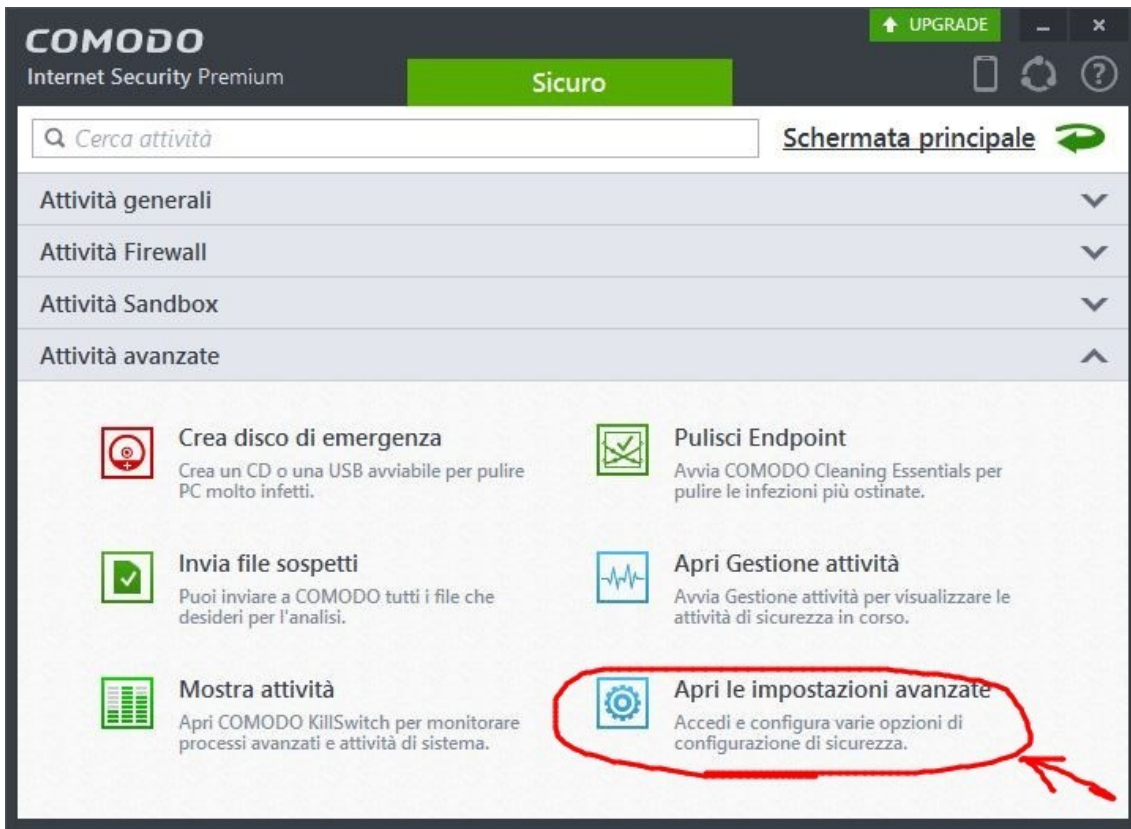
COMODO
Internet Security Premium

UPGRADE

Sicuro

Cerca attività

Schermata principale

Attività generali

Attività Firewall

Attività Sandbox

Attività avanzate

Crea disco di emergenza
Crea un CD o una USB avviabile per pulire PC molto infetti.

Pulisci Endpoint
Avvia COMODO Cleaning Essentials per pulire le infezioni più ostinate.

Invia file sospetti
Puoi inviare a COMODO tutti i file che desideri per l'analisi.

Apri Gestione attività
Avvia Gestione attività per visualizzare le attività di sicurezza in corso.

Mostra attività
Apri COMODO KillSwitch per monitorare processi avanzati e attività di sistema.

Apri le impostazioni avanzate
Accedi e configura varie opzioni di configurazione di sicurezza.